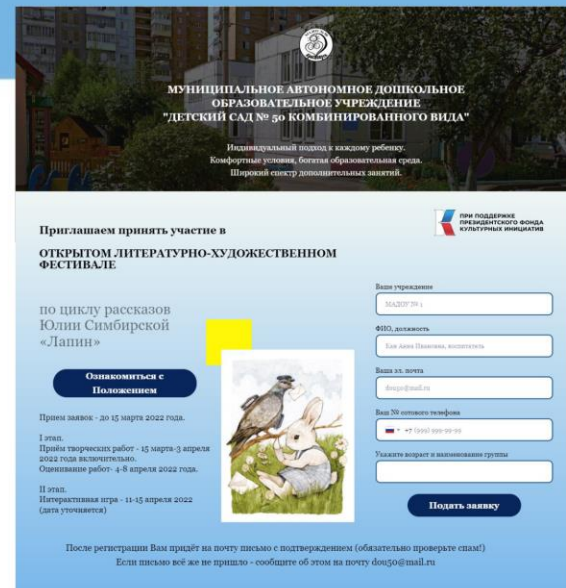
МУНИЦИПАЛЬНОЕ АВТОНОМНОЕ ДОШКОЛЬНОЕ ОБРАЗОВАТЕЛЬНОЕ УЧРЕЖДЕНИЕ "ДЕТСКИЙ САД № 50 КОМБИНИРОВАННОГО ВИДА"

Индивидуальный подход к каждому ребенку. Комфортные условия, богатая образовательная среда. Широкий спектр дополнительных занятий.

Приглашаем принять участие в

ПРИ ПОДДЕРЖКЕ ПРЕЗИДЕНТСКОГО ФОНДА КУЛЬТУРНЫХ ИНИЦИАТИВ

ОТКРЫТОМ ЛИТЕРАТУРНО-ХУДОЖЕСТВЕННОМ ФЕСТИВАЛЕ

по циклу рассказов Юлии Симбирской «Лапин»

Ознакомиться с Положением

Прием заявок - до 15 марта 2022 года.

I этап.
Приём творческих работ - 15 марта-3 апреля 2022 года включительно.
Оценивание работ- 4-8 апреля 2022 года.

II этап.
Интерактивная игра - 11-15 апреля 2022 (дата уточняется)

Ваше учреждение
МАДОУ № 1

ФИО, должность
Кан Анна Ивановна, воспитатель

Ваша эл. почта
dou50@mail.ru

Ваш № сотового телефона
+7 (999) 999-99-99

Укажите возраст и наименование группы

Подать заявку

После регистрации Вам придёт на почту письмо с подтверждением (обязательно проверьте спам!)
Если письмо всё же не пришло - сообщите об этом на почту dou50@mail.ru